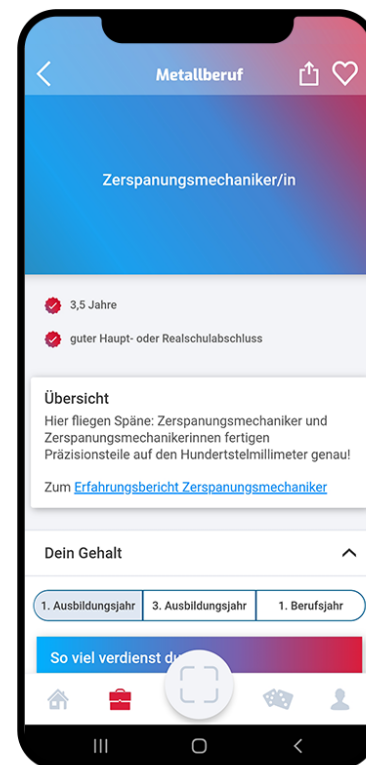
Metallberuf

Zerspanungsmechaniker/in

3,5 Jahre

guter Haupt- oder Realschulabschluss

Übersicht

Hier fliegen Späne: Zerspanungsmechaniker und Zerspanungsmechanikerinnen fertigen Präzisionsteile auf den Hundertstelmillimeter genau!

Zum Erfahrungsbericht Zerspanungsmechaniker

Dein Gehalt

1. Ausbildungsjahr | 3. Ausbildungsjahr | 1. Berufsjahr

So viel verdienst du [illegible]